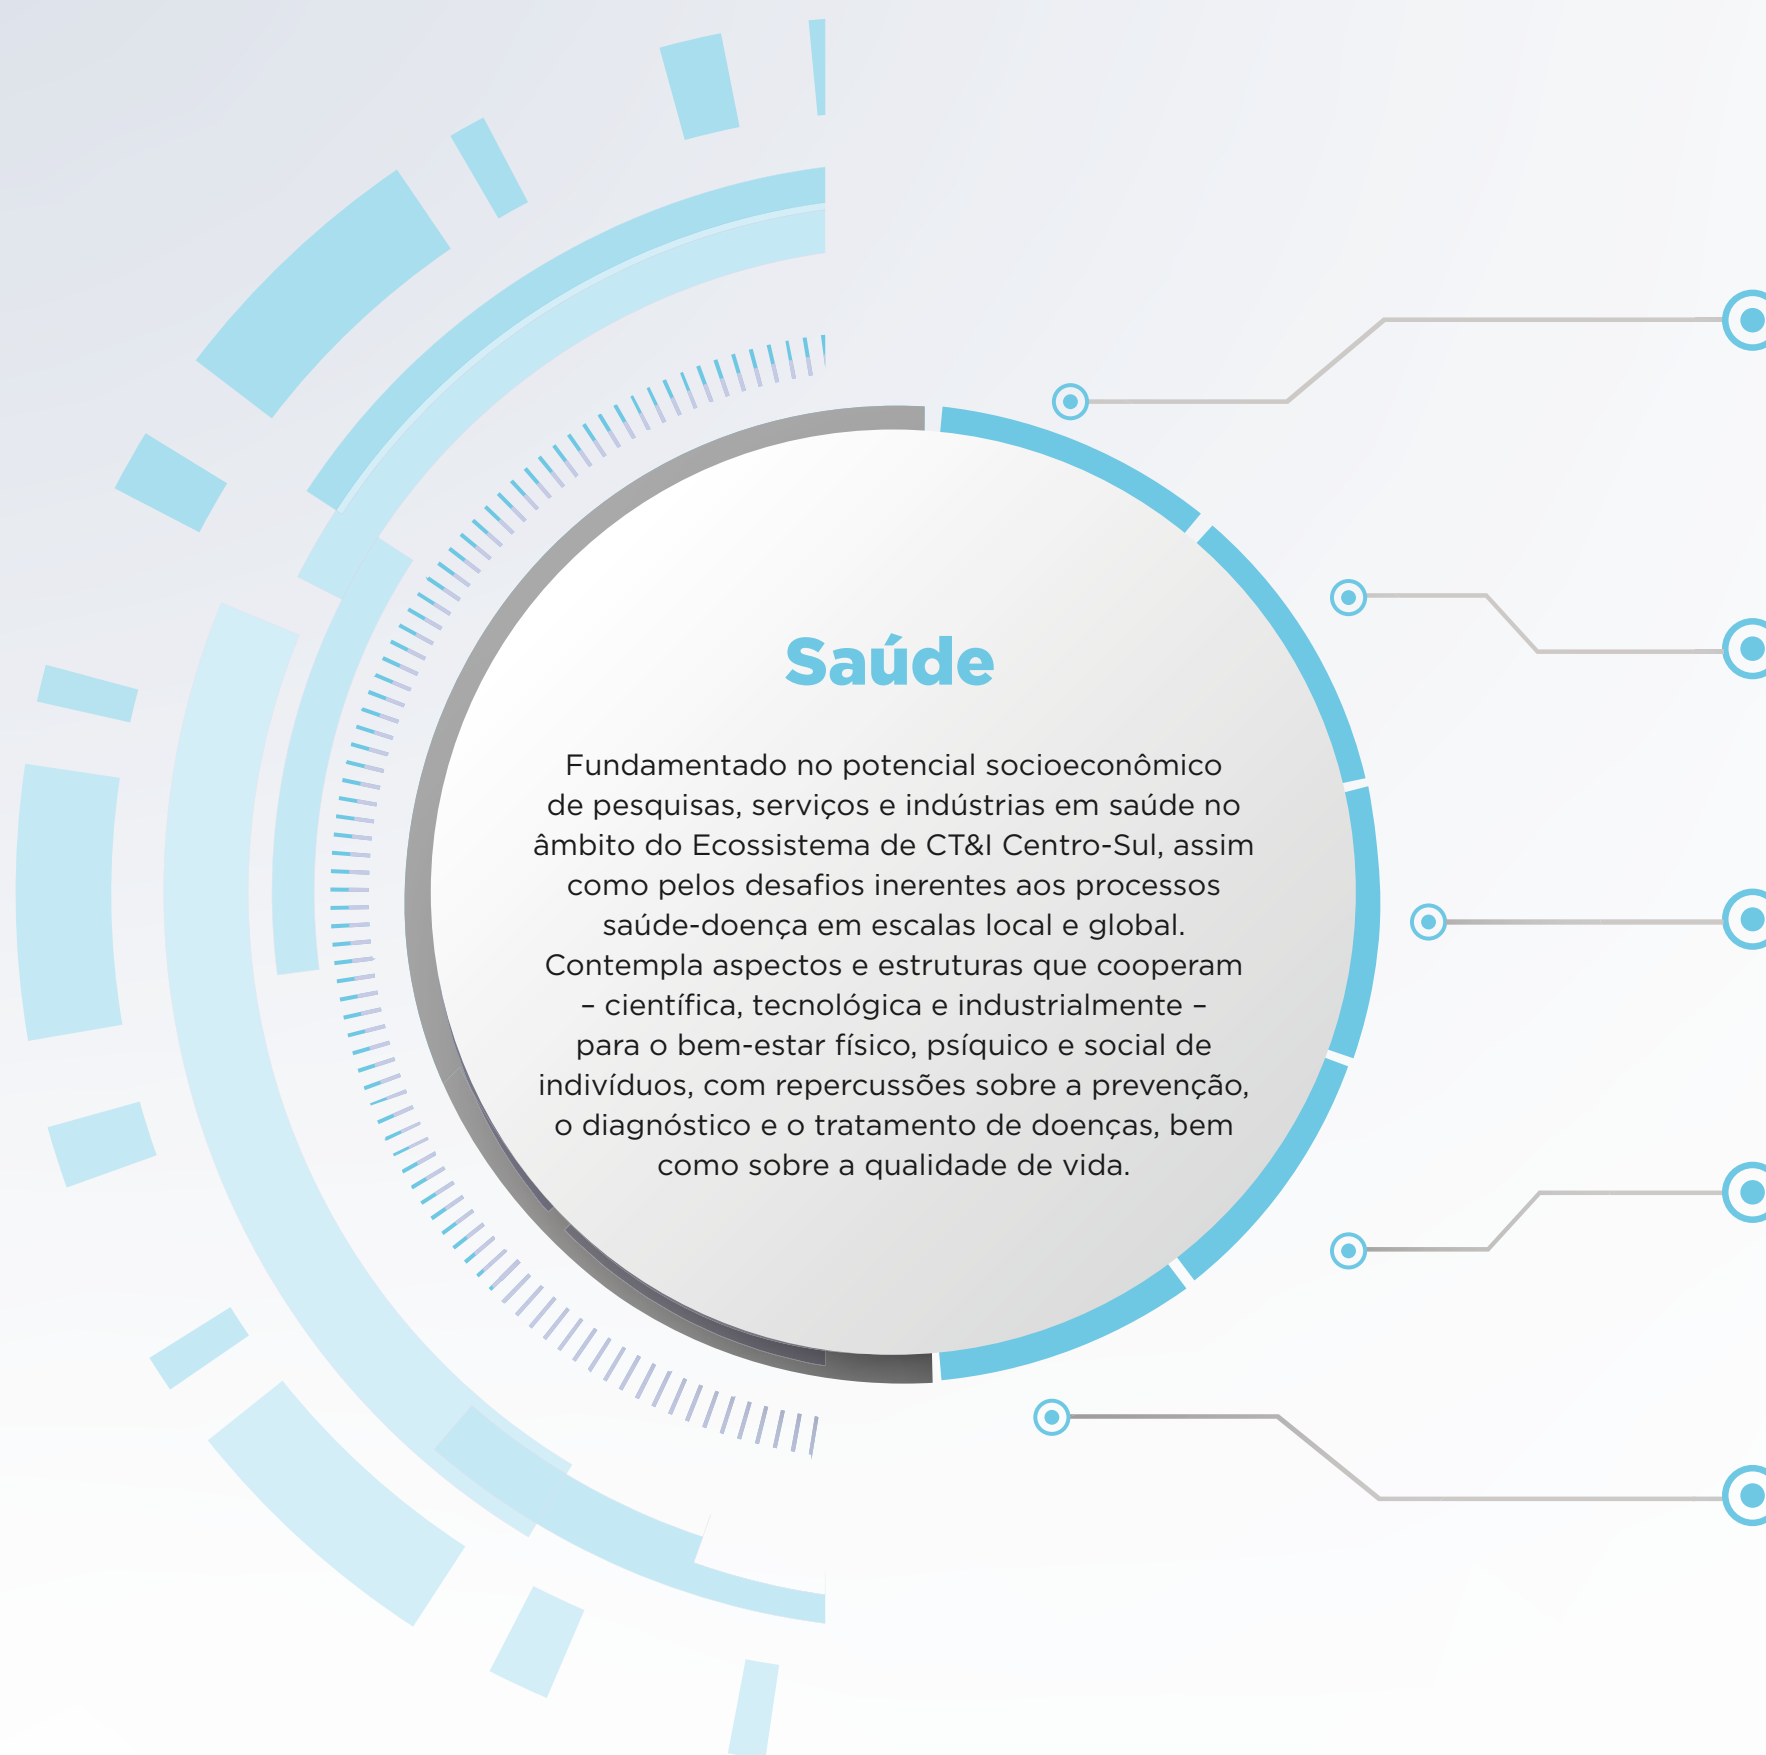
Saúde

Fundamentado no potencial socioeconômico de pesquisas, serviços e indústrias em saúde no âmbito do Ecossistema de CT&I Centro-Sul, assim como pelos desafios inerentes aos processos saúde-doença em escalas local e global. Contempla aspectos e estruturas que cooperam – científica, tecnológica e industrialmente – para o bem-estar físico, psíquico e social de indivíduos, com repercussões sobre a prevenção, o diagnóstico e o tratamento de doenças, bem como sobre a qualidade de vida.